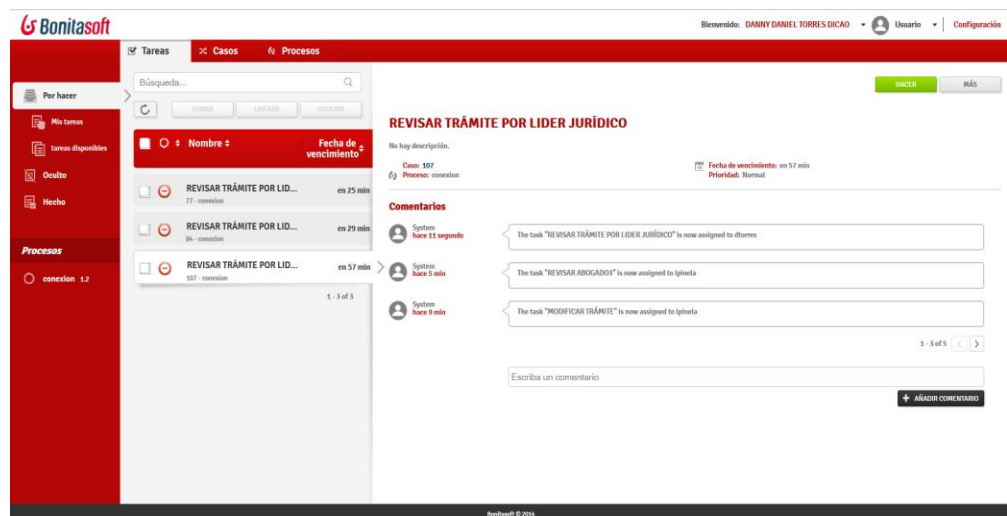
Bonitasoft

Bienvenido: DANNY DANIEL TORRES DICAO Usuario Configuración

Tareas Casos Procesos

Por hacer
Mis tareas
tareas disponibles
Oculto
Hecho

Procesos
conexion 1.2

Búsqueda...

TOMAR LIBERAR OCULTAR

Nombre Fecha de vencimiento

REVISAR TRÁMITE POR LID... 77 - conexion en 25 min
REVISAR TRÁMITE POR LID... 84 - conexion en 29 min
REVISAR TRÁMITE POR LID... 107 - conexion en 57 min

1 - 3 of 3

HACER MÁS

REVISAR TRÁMITE POR LIDER JURÍDICO

No hay descripción.

Caso: 107
Proceso: conexion

Fecha de vencimiento: en 57 min
Prioridad: Normal

Comentarios

System hace 11 segundo
The task "REVISAR TRÁMITE POR LIDER JURÍDICO" is now assigned to dtorres

System hace 5 min
The task "REVISAR ABOGADOS" is now assigned to lpinela

System hace 9 min
The task "MODIFICAR TRÁMITE" is now assigned to lpinela

1 - 3 of 5

Escriba un comentario

+ AÑADIR COMENTARIO

Bonitasoft © 2016